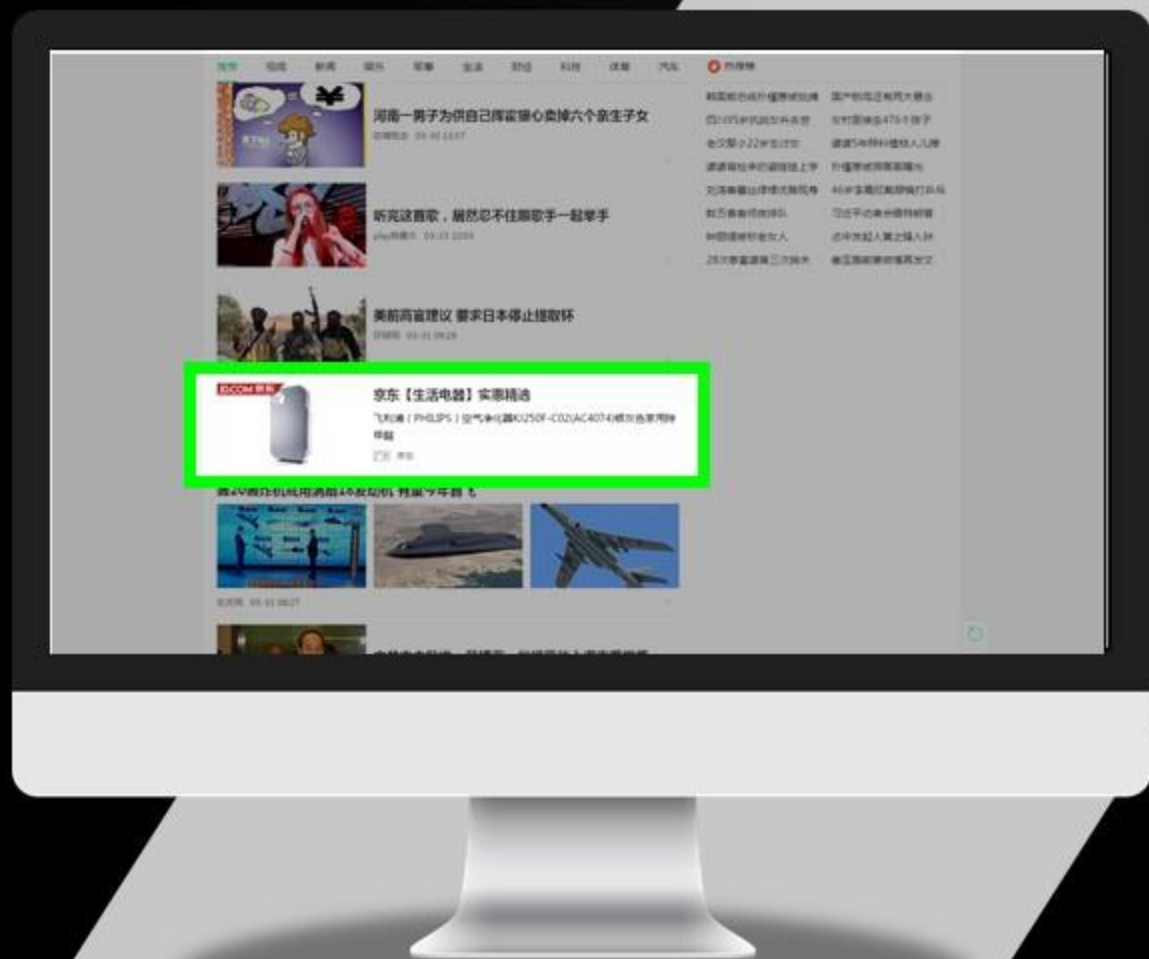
推荐 视频 新闻 娱乐 军事 生活 财经 科技 体育 汽车 热搜榜

河南一男子为供自己挥霍狠心卖掉六个亲生子女

听完这首歌，居然忍不住跟歌手一起举手

美前高官建议 要求日本停止撞歌坏

JD.COM 京东
京东【生活电器】实惠精选
飞利浦（PHILIPS）空气净化器KJ250F-C02(AC4074)银灰色家用除甲醛
广告

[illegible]

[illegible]